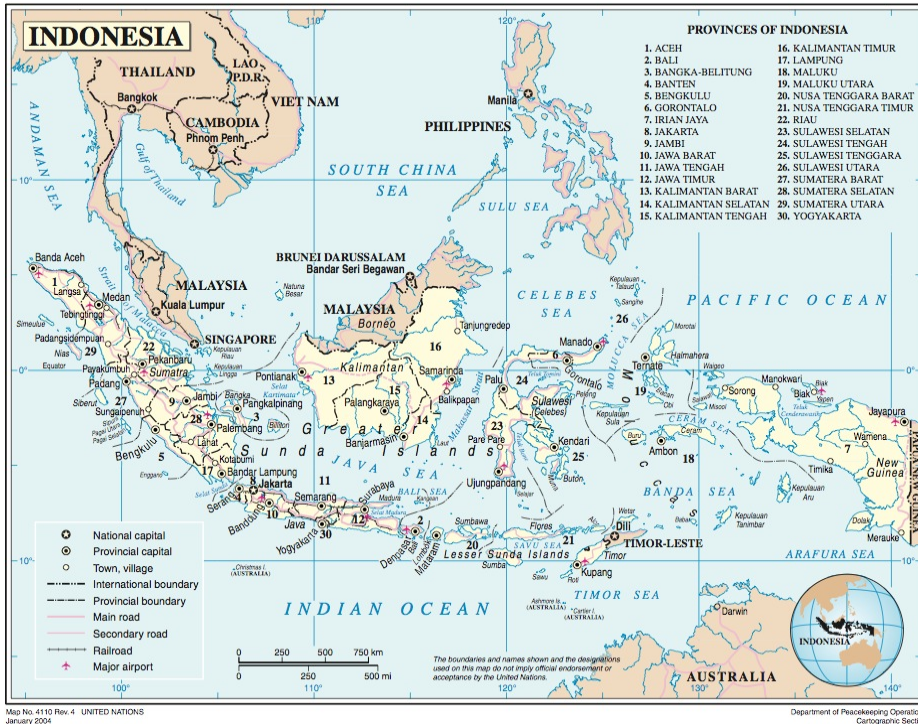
INDONESIA

PROVINCES OF INDONESIA
1. ACEH
2. BALI
3. BANGKA-BELITUNG
4. BANTEN
5. BENGKULU
6. GORONTALO
7. IRIAN JAYA
8. JAKARTA
9. JAMBI
10. JAWA BARAT
11. JAWA TENGAH
12. JAWA TIMUR
13. KALIMANTAN BARAT
14. KALIMANTAN SELATAN
15. KALIMANTAN TENGAH
16. KALIMANTAN TIMUR
17. LAMPUNG
18. MALUKU
19. MALUKU UTARA
20. NUSA TENGGARA BARAT
21. NUSA TENGGARA TIMUR
22. RIAU
23. SULAWESI SELATAN
24. SULAWESI TENGAH
25. SULAWESI TENGGARA
26. SULAWESI UTARA
27. SUMATERA BARAT
28. SUMATERA SELATAN
29. SUMATERA UTARA
30. YOGYAKARTA

THAILAND
LAO P.D.R.
VIET NAM
Bangkok
CAMBODIA
Phnom Penh
Gulf of Thailand
ANDAMAN SEA
SOUTH CHINA SEA
Manila
PHILIPPINES
SULU SEA
BRUNEI DARUSSALAM
Bandar Seri Begawan
MALAYSIA
Kuala Lumpur
MALAYSIA
Borneo
SINGAPORE
Banda Aceh
Langsa
Medan
Tebingtinggi
Strait of Malacca
Simeulue
Padangsidempuan
Nias
Equator
Pekanbaru
Payakumbuh
Sumatra
Padang
Siberut
Sungaipenuh
Jambi
Bangka
Palembang
Billiton
Lahat
Bengkulu
Enggano
Kotabumi
Bandar Lampung
Pangkalpinang
Kepulauan Riau
Kepulauan Lingga
Natuna Besar
Pontianak
Selat Karimata
Kalimantan
Palangkaraya
Banjarmasin
Greater Sunda Islands
JAVA SEA
Samarinda
Balikpapan
Tanjungredep
Makassar Strait
CELEBES SEA
Kepulauan Talaud
Sangihe
Manado
Gorontalo
Palu
Sulawesi (Celebes)
Peleng
Sula
Pare Pare
Kendari
Ujungpandang
Buton
MOLUCCA SEA
Morotai
Halmahera
Ternate
Waigeo
Sorong
Manokwari
Biak
Yapen
Teluk Cenderawasih
Misool
Obi
Seram
CERAM SEA
Buru
Ambon
Jayapura
Wamena
New Guinea
Timika
Kepulauan Aru
Kepulauan Tanimbar
Merauke
PACIFIC OCEAN
BANDA SEA
ARAFURA SEA
Serang
Jakarta
Bandung
Java
Semarang
Surabaya
Madura
Yogyakarta
Denpasar
Bali
Lombok
Mataram
BALI SEA
Sumbawa
Flores
Wetar
Dili
TIMOR-LESTE
Timor
Kupang
Roti
Sumba
Sawu
SAVU SEA
Lesser Sunda Islands
TIMOR SEA
Christmas I. (AUSTRALIA)
Ashmore Is. (AUSTRALIA)
Cartier I. (AUSTRALIA)
Darwin
INDIAN OCEAN
AUSTRALIA
INDONESIA

National capital
Provincial capital
Town, village
International boundary
Provincial boundary
Main road
Secondary road
Railroad
Major airport

0 250 500 750 km
0 250 500 mi

The boundaries and names shown and the designations used on this map do not imply official endorsement or acceptance by the United Nations.

100° 110° 120° 130° 140° 10° 0° 10°

Map No. 4110 Rev. 4 UNITED NATIONS
January 2004
Department of Peacekeeping Operatio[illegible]
Cartographic Sect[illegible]